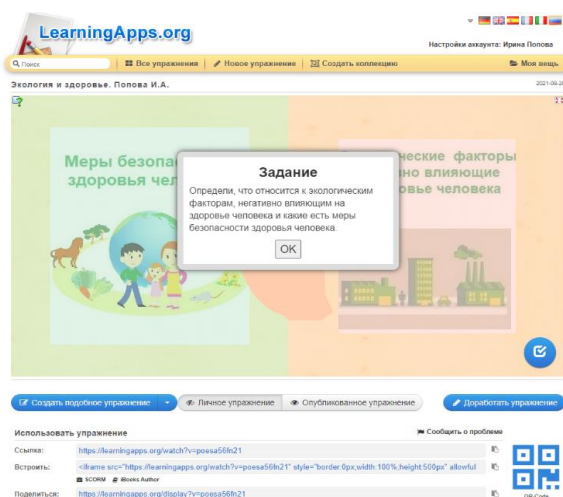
LearningApps.org

Настройки аккаунта: Ирина Попова

Поиск | Все упражнения | Новое упражнение | Создать коллекцию | Моя вещь

Экология и здоровье. Попова И.А.

2021-09-2

Меры безопа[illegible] здоровья чел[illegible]

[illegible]ческие факторы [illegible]но влияющие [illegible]ровье человека

Задание

Определи, что относится к экологическим факторам, негативно влияющим на здоровье человека и какие есть меры безопасности здоровья человека.

OK

Создать подобное упражнение | Личное упражнение | Опубликованное упражнение | Доработать упражнение

Использовать упражнение

Сообщить о проблеме

Ссылка: https://learningapps.org/watch?v=poesa56fn21

Встроить: <iframe src="https://learningapps.org/watch?v=poesa56fn21" style="border:0px;width:100%;height:500px" allowful

SCORM iBooks Author

Поделиться: https://learningapps.org/display?v=poesa56fn21

QR-Code